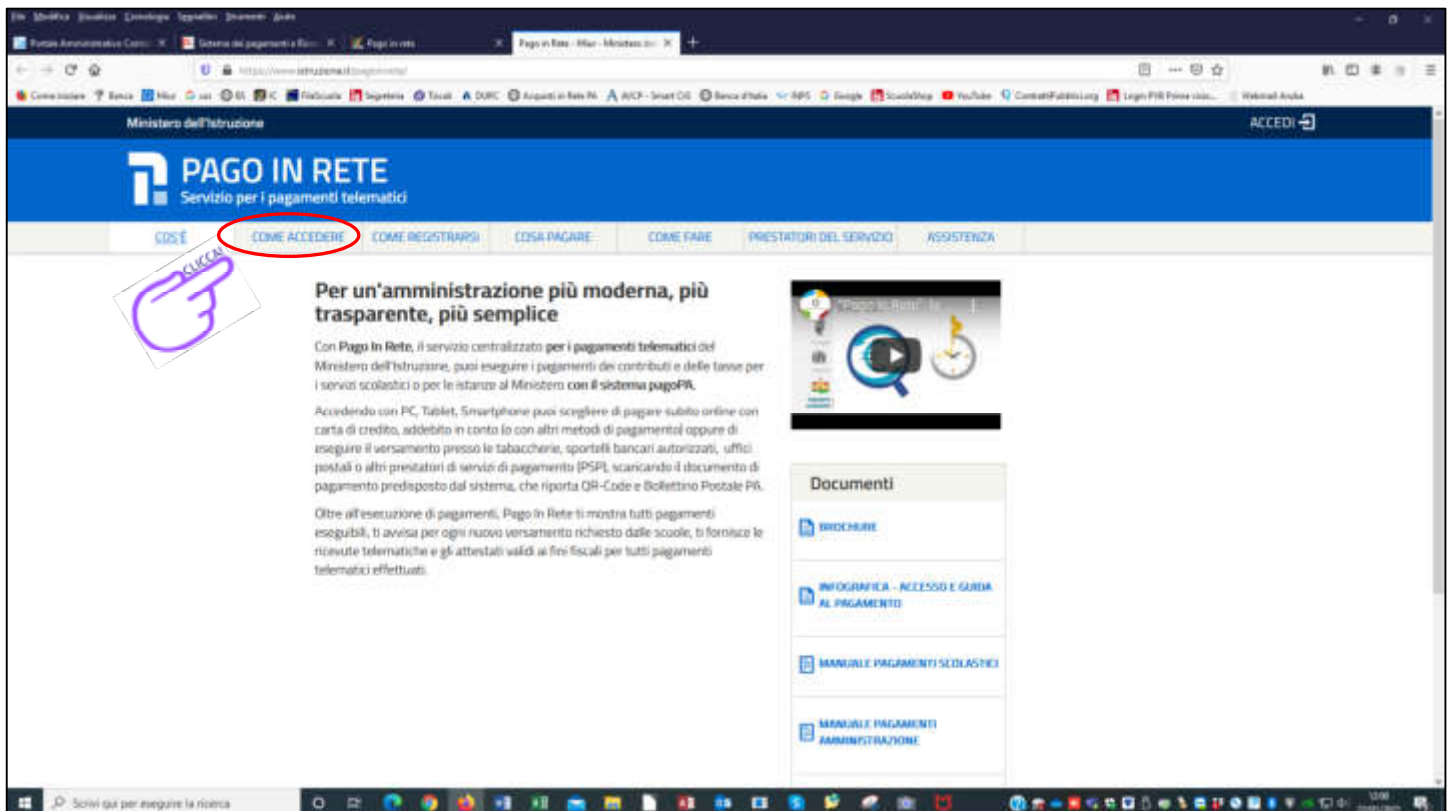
File Modifica Visualizza Cronologia Segnalibri Strumenti Aiuto

Portale Amministrativo Contabile | Sistema dei pagamenti e Ricevute | Pago in rete | Pago in Rete - Miur - Ministero dell'

https://www.istruzione.it/pagoinrete/

Ministero dell'Istruzione

ACCEDI

PAGO IN RETE
Servizio per i pagamenti telematici

COS'È | COME ACCEDERE | COME REGISTRARSI | COSA PAGARE | COME FARE | PRESTATORI DEL SERVIZIO | ASSISTENZA

CLICCA!

Per un'amministrazione più moderna, più trasparente, più semplice

Con Pago In Rete, il servizio centralizzato per i pagamenti telematici del Ministero dell'Istruzione, puoi eseguire i pagamenti dei contributi e delle tasse per i servizi scolastici o per le istanze al Ministero con il sistema pagoPA.

Accedendo con PC, Tablet, Smartphone puoi scegliere di pagare subito online con carta di credito, addebito in conto (o con altri metodi di pagamento) oppure di eseguire il versamento presso le tabaccherie, sportelli bancari autorizzati, uffici postali o altri prestatori di servizi di pagamento (PSP), scaricando il documento di pagamento predisposto dal sistema, che riporta QR-Code e Bollettino Postale PA.

Oltre all'esecuzione di pagamenti, Pago In Rete ti mostra tutti pagamenti eseguibili, ti avvisa per ogni nuovo versamento richiesto dalle scuole, ti fornisce le ricevute telematiche e gli attestati validi ai fini fiscali per tutti pagamenti telematici effettuati.

"Pago in Rete" la

Documenti

BROCHURE

INFOGRAFICA - ACCESSO E GUIDA AL PAGAMENTO

MANUALE PAGAMENTI SCOLASTICI

MANUALE PAGAMENTI AMMINISTRAZIONE

Scrivi qui per eseguire la ricerca